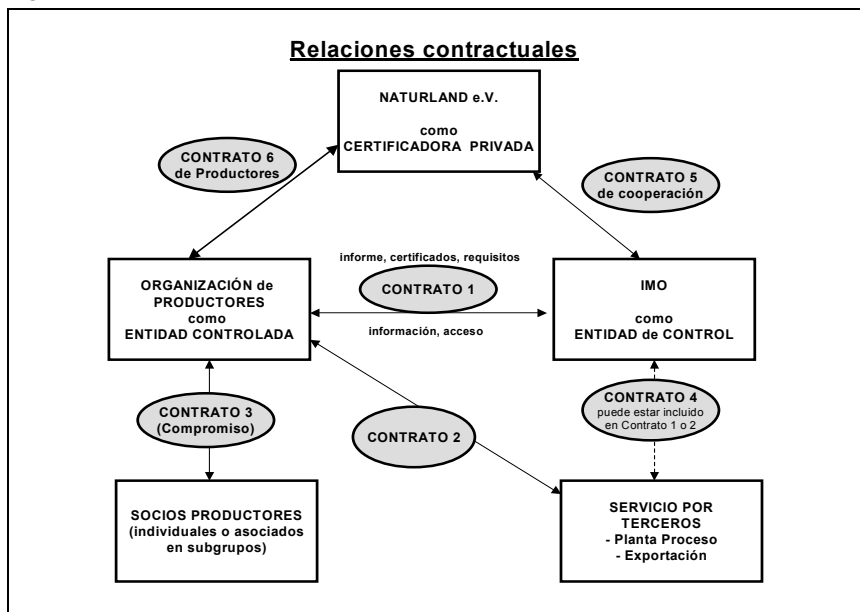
Relaciones contractuales

NATURLAND e.V.
como
CERTIFICADORA PRIVADA

CONTRATO 6
de Productores

CONTRATO 5
de cooperación

informe, certificados, requisitos

ORGANIZACIÓN de PRODUCTORES
como
ENTIDAD CONTROLADA

CONTRATO 1

información, acceso

IMO
como
ENTIDAD de CONTROL

CONTRATO 3
(Compromiso)

CONTRATO 2

CONTRATO 4
puede estar incluido en Contrato 1 o 2

SOCIOS PRODUCTORES
(individuales o asociados en subgrupos)

SERVICIO POR TERCEROS
- Planta Proceso
- Exportación